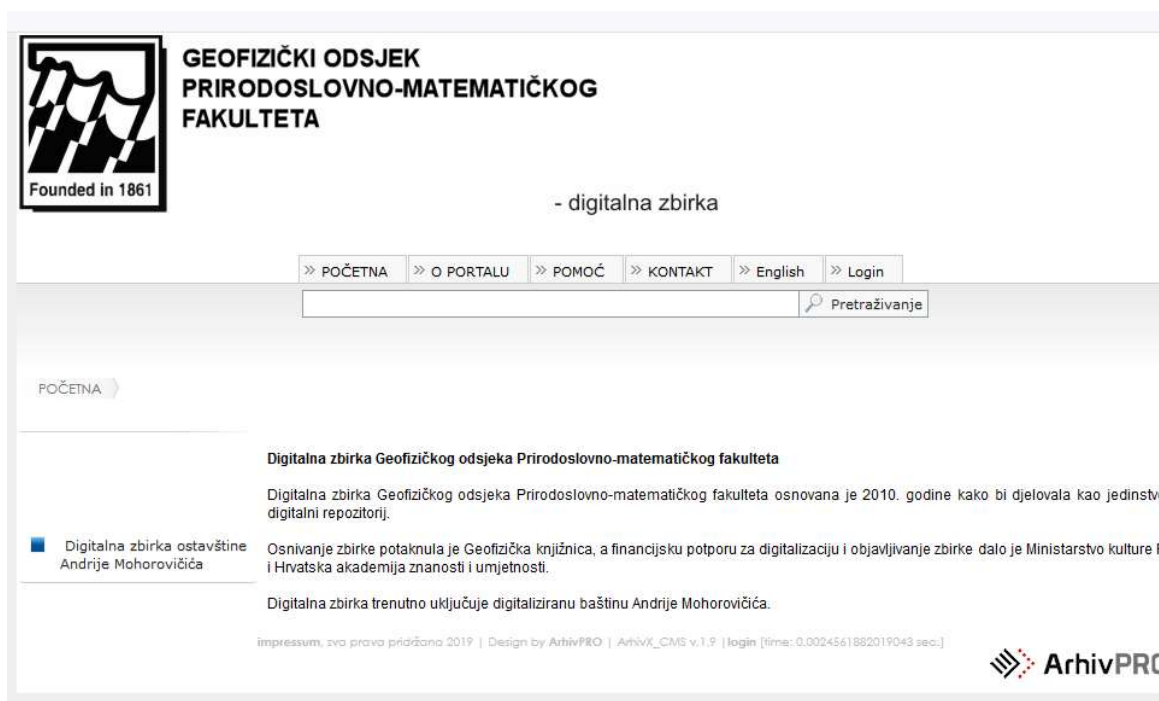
Founded in 1861

GEOFIZIČKI ODSJEK PRIRODOSLOVNO-MATEMATIČKOG FAKULTETA

- digitalna zbirka

» POČETNA » O PORTALU » POMOĆ » KONTAKT » English » Login

Pretraživanje

POČETNA

Digitalna zbirka ostavštine Andrije Mohorovičića

Digitalna zbirka Geofizičkog odsjeka Prirodoslovno-matematičkog fakulteta

Digitalna zbirka Geofizičkog odsjeka Prirodoslovno-matematičkog fakulteta osnovana je 2010. godine kako bi djelovala kao jedinstv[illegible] digitalni repozitorij.

Osnivanje zbirke potaknula je Geofizička knjižnica, a financijsku potporu za digitalizaciju i objavljivanje zbirke dalo je Ministarstvo kulture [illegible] i Hrvatska akademija znanosti i umjetnosti.

Digitalna zbirka trenutno uključuje digitaliziranu baštinu Andrije Mohorovičića.

impressum, sva prava pridržana 2019 | Design by ArhivPRO | ArhivX_CMS v.1.9 | login [time: 0.0024561882019043 sec.]

ArhivPR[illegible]